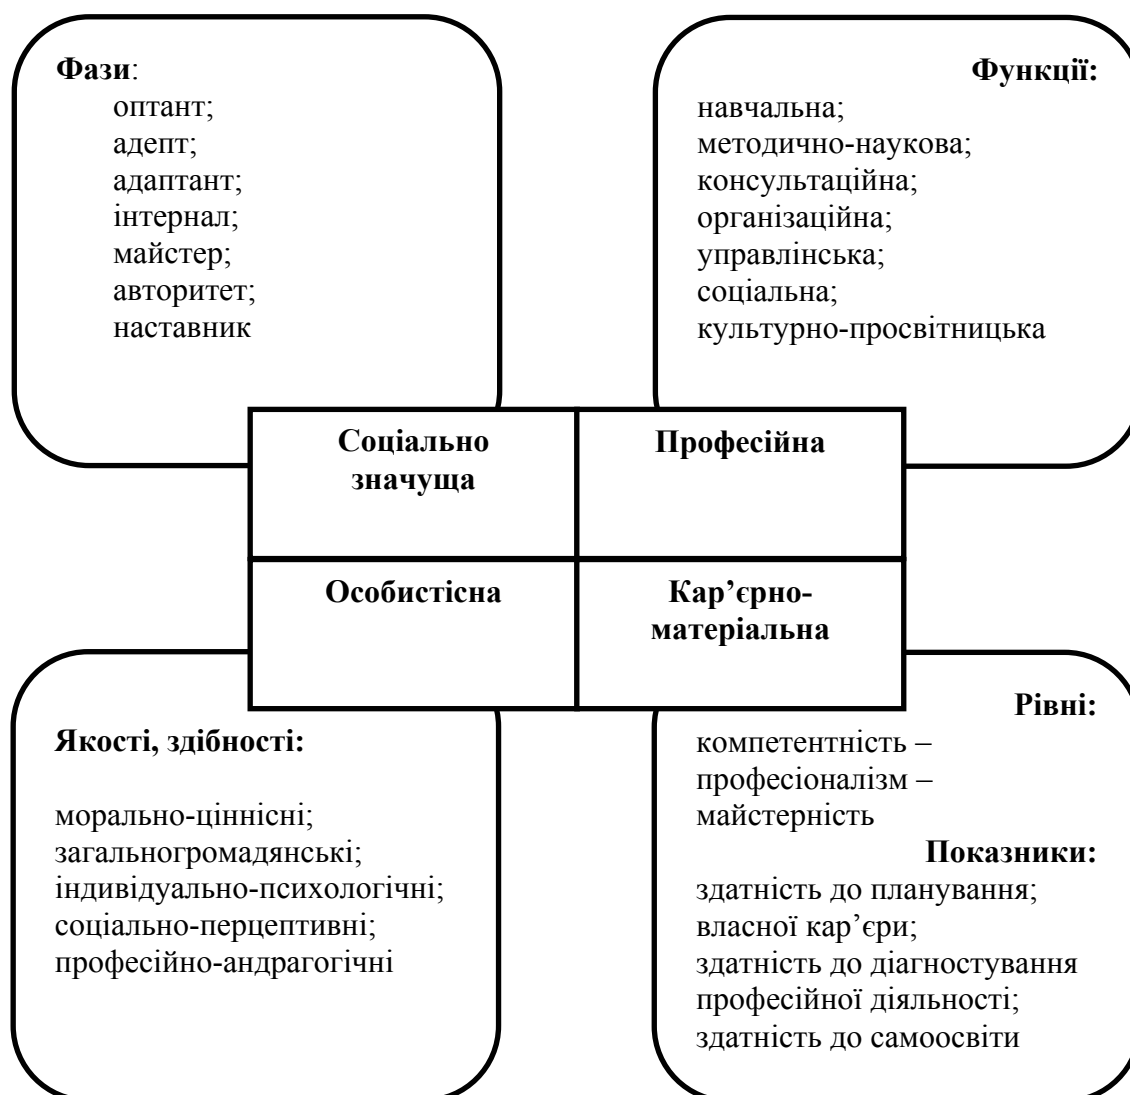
Фази:
оптант;
адепт;
адаптант;
інтернал;
майстер;
авторитет;
наставник

Функції:
навчальна;
методично-наукова;
консультаційна;
організаційна;
управлінська;
соціальна;
культурно-просвітницька

| Соціально значуща | Професійна |
|---|---|
| Особистісна | Кар’єрно-матеріальна |

Якості, здібності:

морально-ціннісні;
загальногромадянські;
індивідуально-психологічні;
соціально-перцептивні;
професійно-андрагогічні

Рівні:
компетентність – професіоналізм – майстерність

Показники:
здатність до планування;
власної кар’єри;
здатність до діагностування професійної діяльності;
здатність до самоосвіти